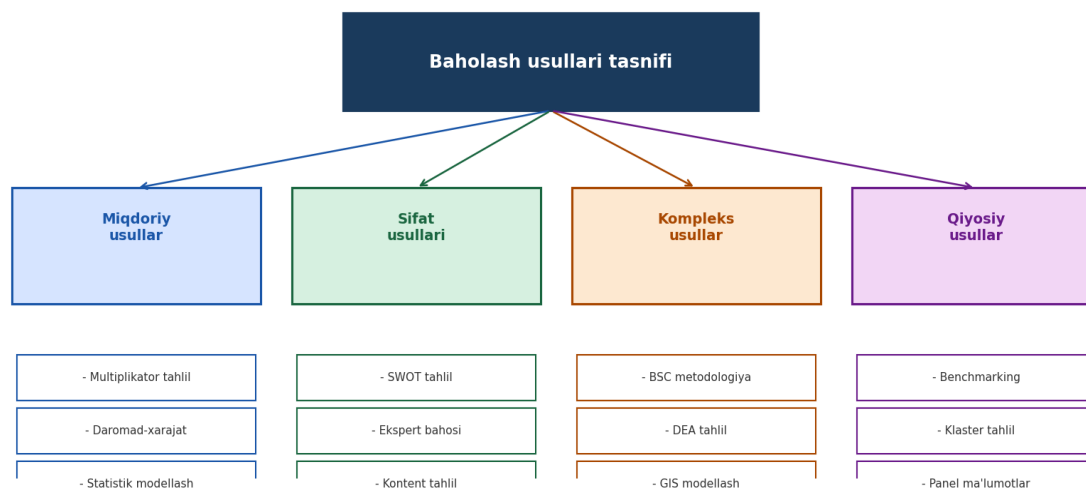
Baholash usullari tasnifi

Miqdoriy usullar

- Multiplikator tahlil

- Daromad-xarajat

- Statistik modellash

Sifat usullari

- SWOT tahlil

- Ekspert bahosi

- Kontent tahlil

Kompleks usullar

- BSC metodologiya

- DEA tahlil

- GIS modellash

Qiyosiy usullar

- Benchmarking

- Klaster tahlil

- Panel ma'lumotlar